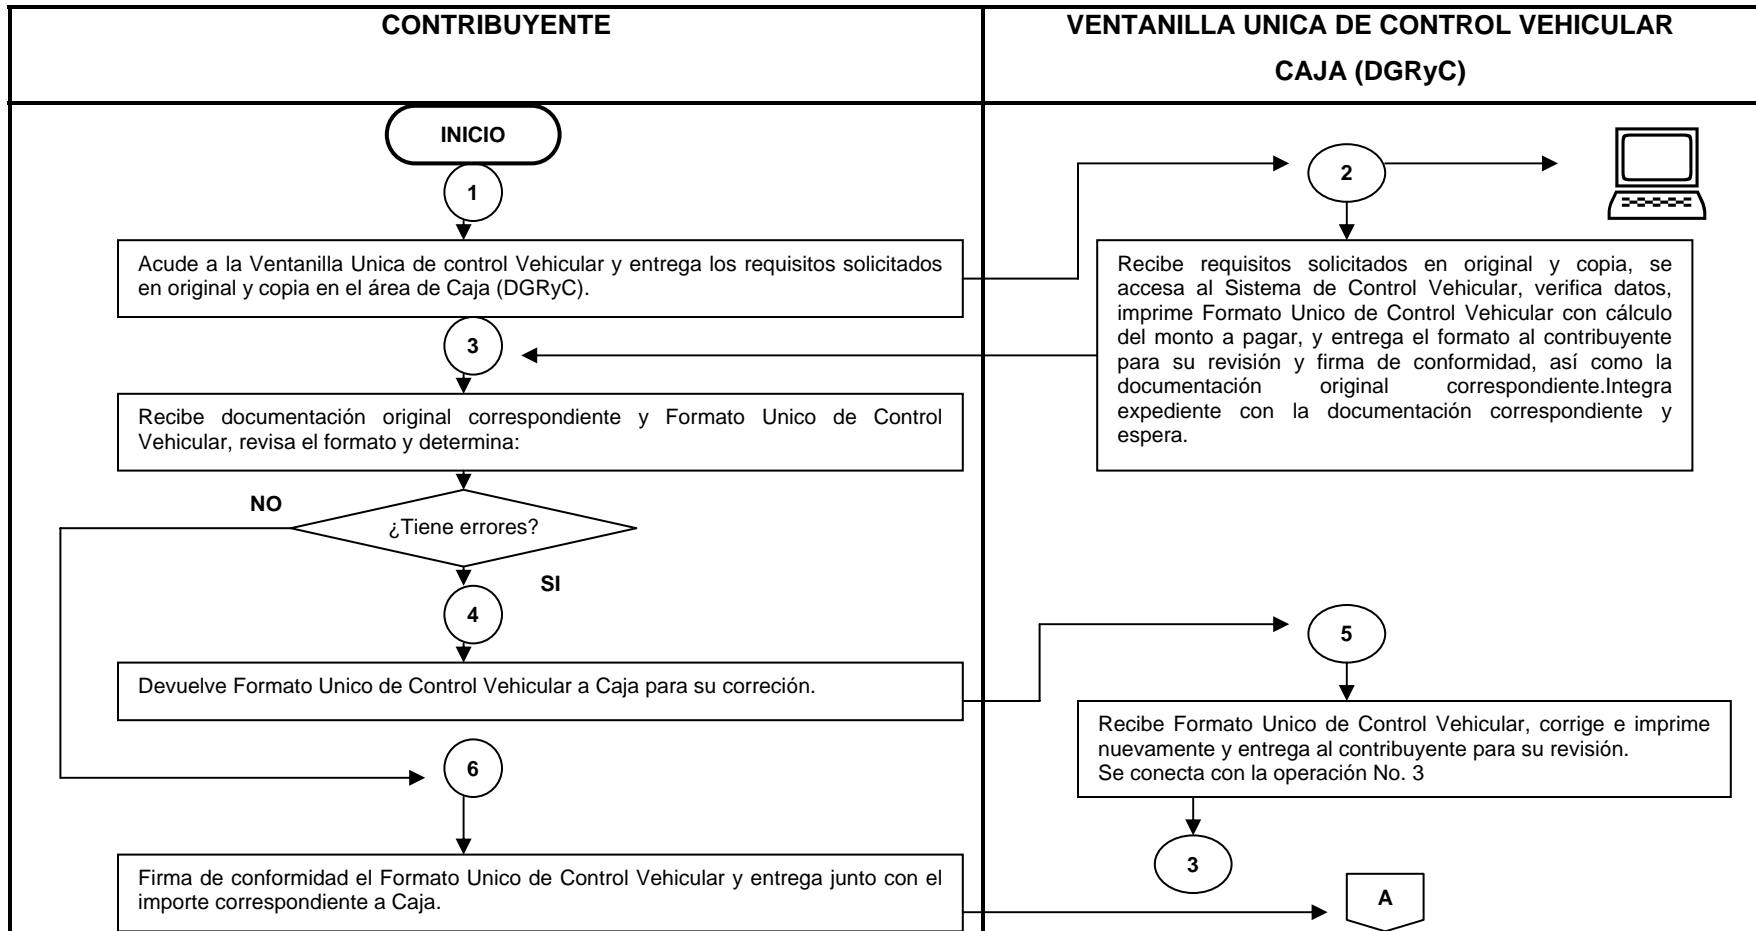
CONTRIBUYENTE

VENTANILLA UNICA DE CONTROL VEHICULAR

CAJA (DGRyC)

INICIO

1

Acude a la Ventanilla Unica de control Vehicular y entrega los requisitos solicitados en original y copia en el área de Caja (DGRyC).

2

Recibe requisitos solicitados en original y copia, se accesa al Sistema de Control Vehicular, verifica datos, imprime Formato Unico de Control Vehicular con cálculo del monto a pagar, y entrega el formato al contribuyente para su revisión y firma de conformidad, así como la documentación original correspondiente.Integra expediente con la documentación correspondiente y espera.

3

Recibe documentación original correspondiente y Formato Unico de Control Vehicular, revisa el formato y determina:

NO

¿Tiene errores?

SI

4

Devuelve Formato Unico de Control Vehicular a Caja para su correción.

5

Recibe Formato Unico de Control Vehicular, corrige e imprime nuevamente y entrega al contribuyente para su revisión.
Se conecta con la operación No. 3

6

3

Firma de conformidad el Formato Unico de Control Vehicular y entrega junto con el importe correspondiente a Caja.

A